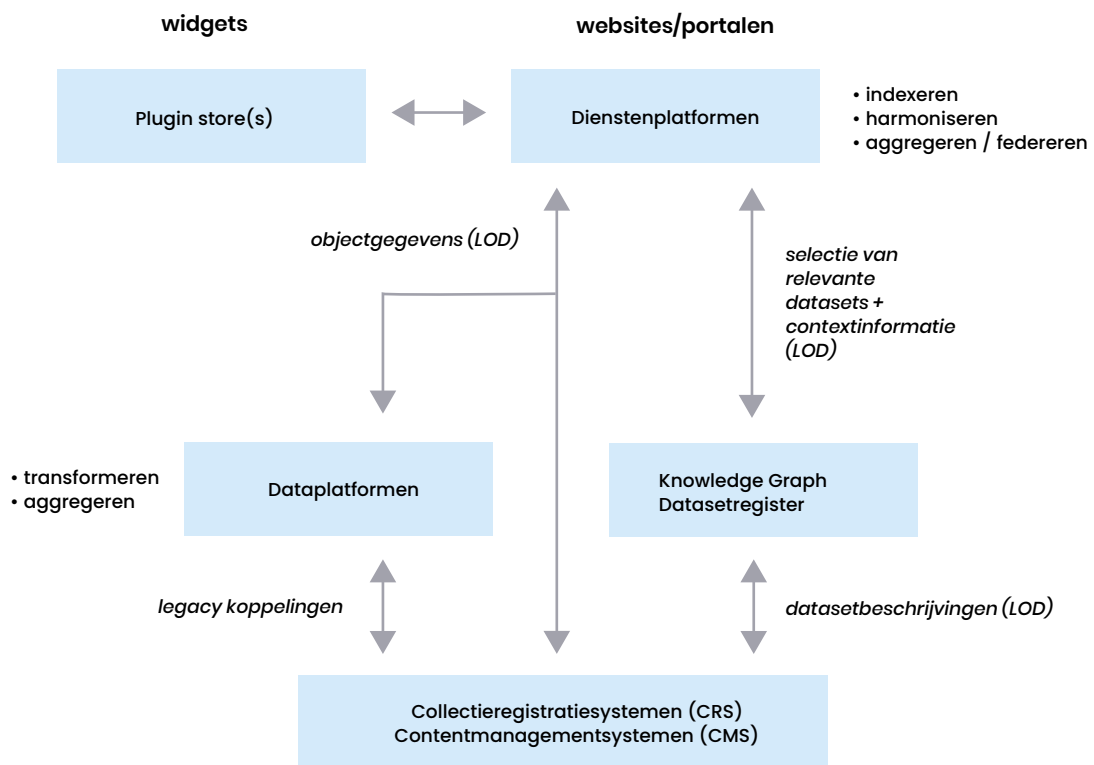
widgets

websites/portalen

Plugin store(s)

Dienstenplatformen

• indexeren
• harmoniseren
• aggregeren / federeren

objectgegevens (LOD)

selectie van relevante datasets + contextinformatie (LOD)

• transformeren
• aggregeren

Dataplatformen

Knowledge Graph
Datasetregister

legacy koppelingen

datasetbeschrijvingen (LOD)

Collectieregistratiesystemen (CRS)
Contentmanagementsystemen (CMS)